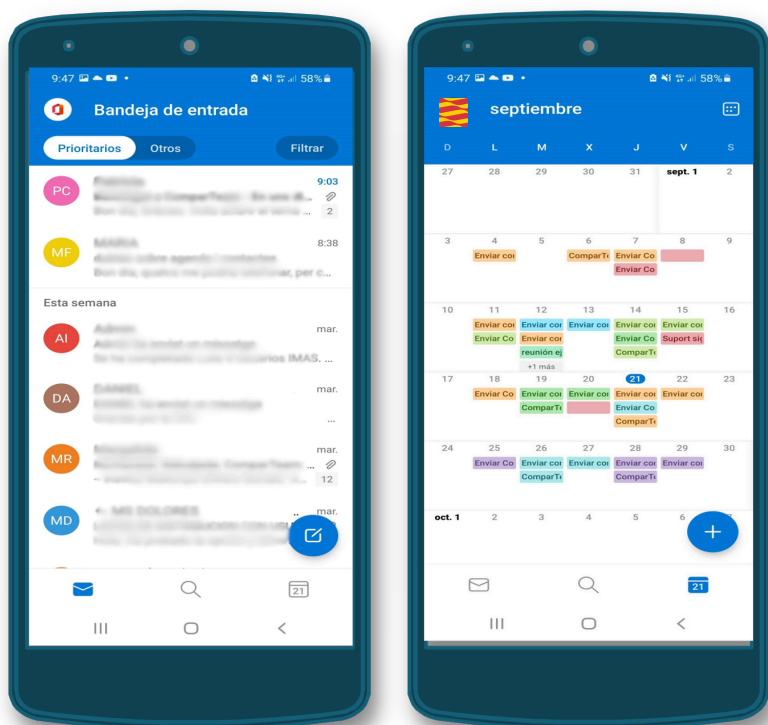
9:47 58%

Bandeja de entrada

Prioritarios Otros Filtrar

PC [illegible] 9:03
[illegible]
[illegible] 2

MF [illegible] 8:38
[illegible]
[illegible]

Esta semana

AI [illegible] mar.
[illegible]
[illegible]

DA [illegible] mar.
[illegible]
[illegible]

MR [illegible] mar.
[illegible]
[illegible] 12

MD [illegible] mar.
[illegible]
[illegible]

21

9:47 58%

septiembre

| D | L | M | X | J | V | S |
|---|---|---|---|---|---|---|
| 27 | 28 | 29 | 30 | 31 | sept. 1 | 2 |
| 3 | 4 Enviar coi | 5 | 6 Compar Te | 7 Enviar Co Enviar Co | 8 | 9 |
| 10 | 11 Enviar coi Enviar Co | 12 Enviar coi Enviar coi reunión ej +1 más | 13 Enviar coi | 14 Enviar coi Enviar Co CompartTe | 15 Enviar coi Suport si | 16 |
| 17 | 18 Enviar Co | 19 Enviar coi CompartT | 20 Enviar coi | 21 Enviar coi Enviar Co CompartTe | 22 Enviar coi | 23 |
| 24 | 25 Enviar Co | 26 Enviar coi CompartT | 27 Enviar coi | 28 Enviar coi CompartTe | 29 Enviar coi | 30 |
| oct. 1 | 2 | 3 | 4 | 5 | 6 | 7 |

+

21